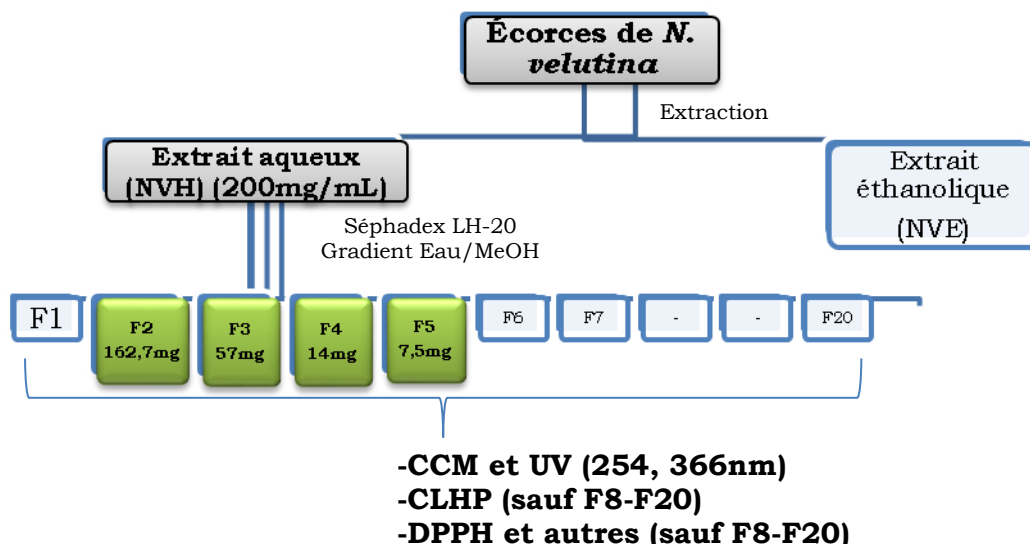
Écorces de *N. velutina*

Extraction

Extrait aqueux (NVH) (200mg/mL)

Extrait éthanolique (NVE)

Séphadex LH-20
Gradient Eau/MeOH

F1

F2
162,7mg

F3
57mg

F4
14mg

F5
7,5mg

F6

F7

-

-

F20

-CCM et UV (254, 366nm)
-CLHP (sauf F8-F20)
-DPPH et autres (sauf F8-F20)